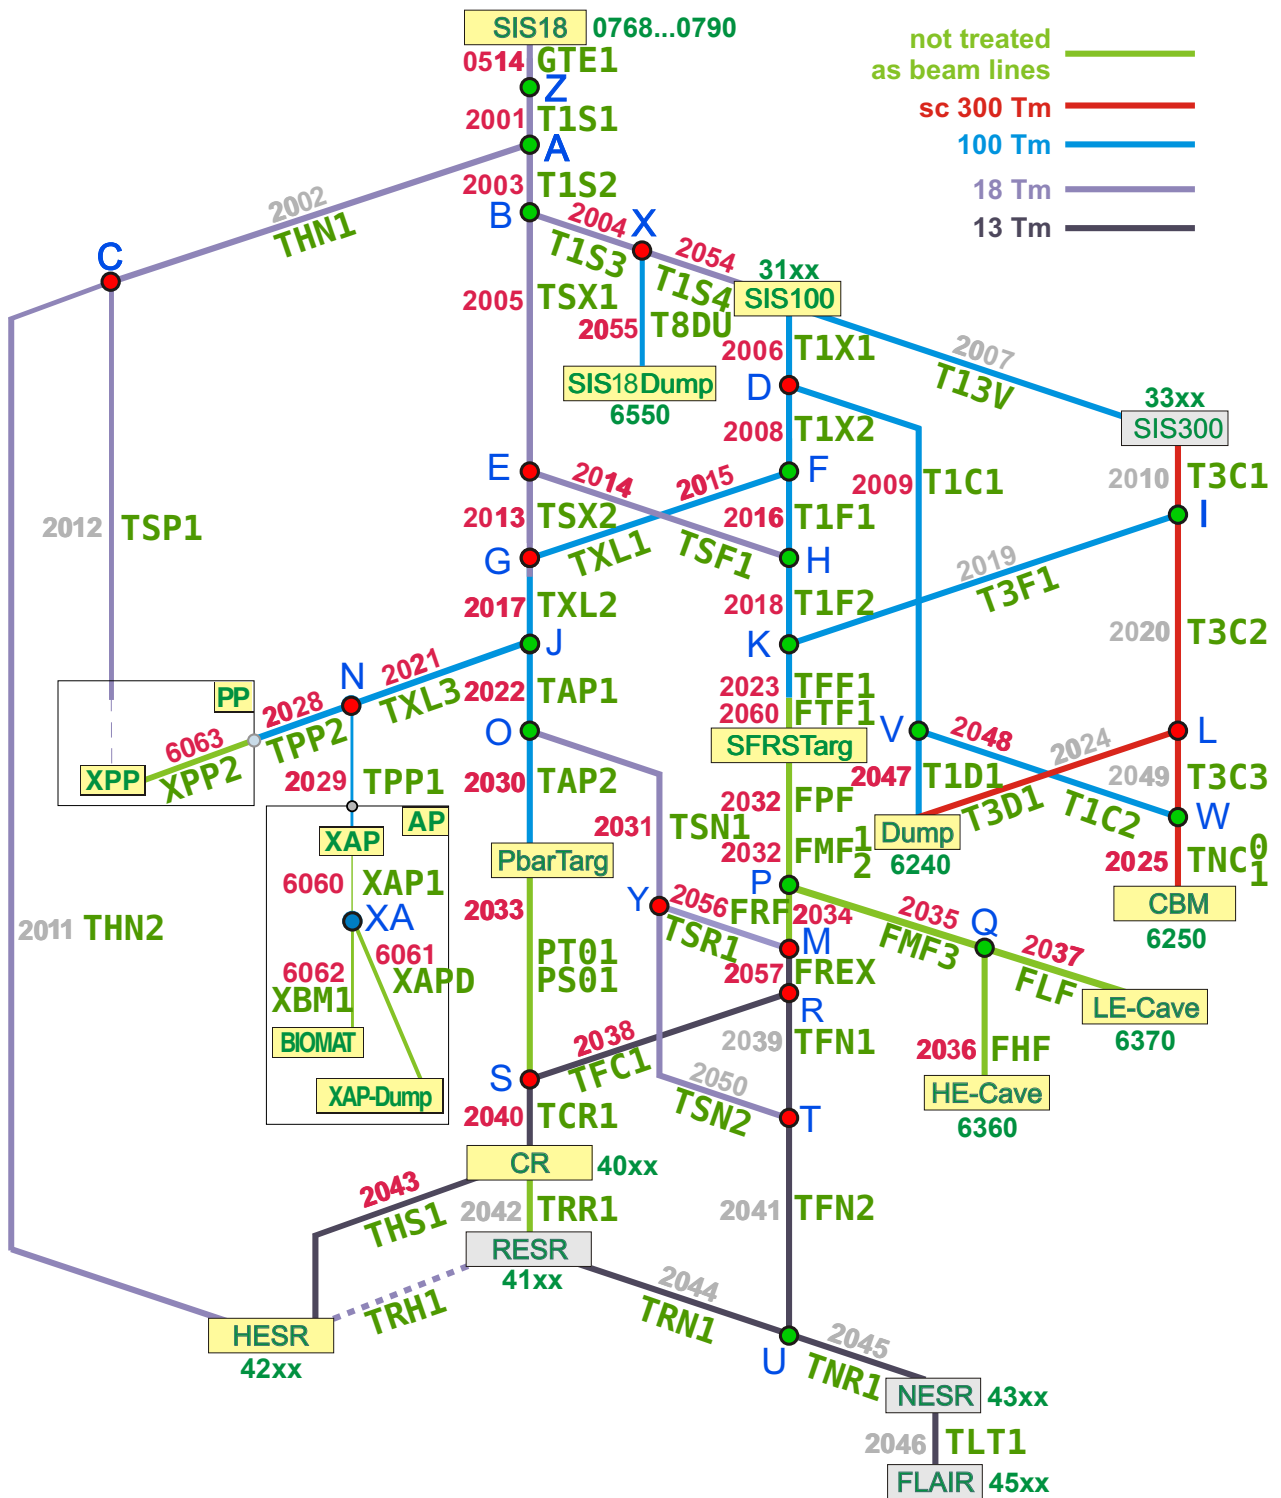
SIS18 0768...0790
0514 GTE1
Z
2001 T1S1
A
2003 T1S2
B
2004 X
2054
T1S3
T1S4
31xx
SIS100
2005 TSX1
2055 T8DU
SIS18Dump
6550
2002
THN1
C
not treated as beam lines
sc 300 Tm
100 Tm
18 Tm
13 Tm
2006 T1X1
D
2007
T13V
33xx
SIS300
2008 T1X2
2009 T1C1
2010 T3C1
I
E
2014
2015
F
2013 TSX2
2016 T1F1
G
TXL1
TSF1
H
2019
T3F1
2012 TSP1
2017 TXL2
2018 T1F2
K
2020 T3C2
J
N
2021
2022 TAP1
2023 TFF1
2060 FTF1
PP
2028
TXL3
SFRSTarg
V
2048
L
6063
TPP2
O
2024
XPP
XPP2
2029 TPP1
2030 TAP2
2047 T1D1
2049 T3C3
2032 FPF
T3D1
T1C2
W
XAP
AP
2031 TSN1
Dump
6240
PbarTarg
2032 FMF1 2
2025 TNC0 1
6060 XAP1
P
XA
Y
2056 FRF
2034
2035
Q
CBM
6250
6061
2033
TSR1
M
FMF3
2037
6062 XAPD
PT01
PS01
2057 FREX
XBM1
FLF
LE-Cave
6370
R
BIOMAT
2011 THN2
2038
2039 TFN1
2036 FHF
TFC1
S
2050
XAP-Dump
HE-Cave
6360
TSN2
T
2040 TCR1
CR 40xx
2043
THS1
2042 TRR1
2041 TFN2
RESR
41xx
2044
TRN1
TRH1
HESR
42xx
U
2045
TNR1
NESR 43xx
2046 TLT1
FLAIR 45xx